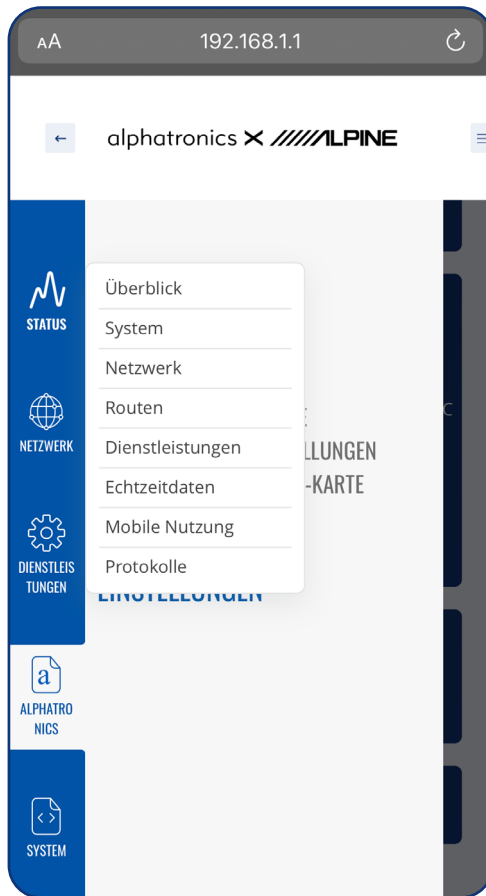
AA 192.168.1.1

←

alphatronics × ALPINE

STATUS

NETZWERK

DIENSTLEISTUNGEN

ALPHATRONICS

SYSTEM

Überblick
System
Netzwerk
Routen
Dienstleistungen
Echtzeitdaten
Mobile Nutzung
Protokolle

LLUNGEN
-KARTE

EINSTELLUNGEN